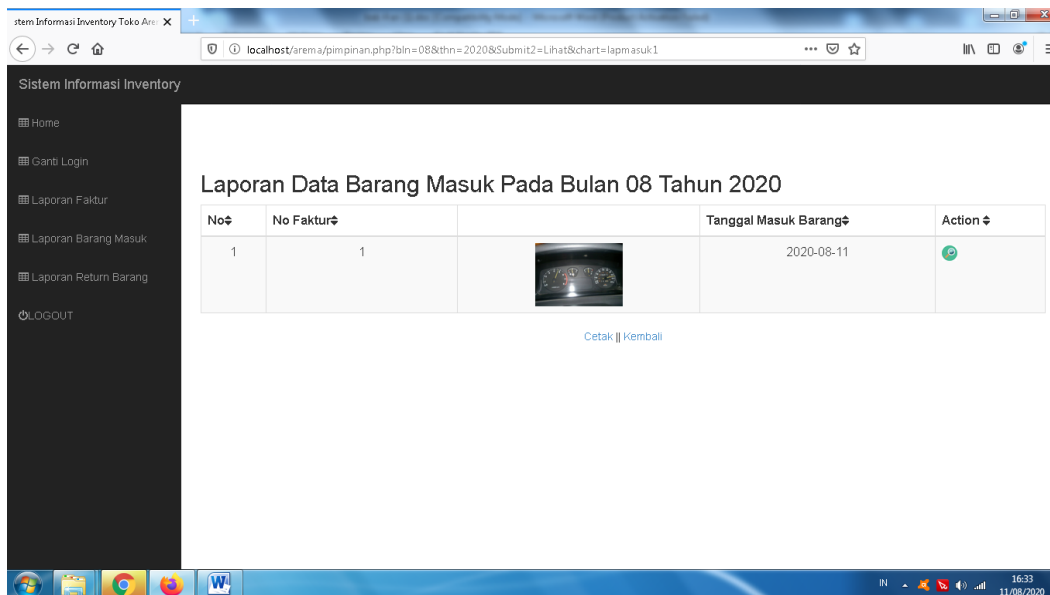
stem Informasi Inventory Toko Are

localhost/arema/pimpinan.php?bln=08&thn=2020&Submit2=Lihat&chart=lapmasuk1

Sistem Informasi Inventory

Home

Ganti Login

Laporan Faktur

Laporan Barang Masuk

Laporan Return Barang

LOGOUT

Laporan Data Barang Masuk Pada Bulan 08 Tahun 2020

| No | No Faktur | | Tanggal Masuk Barang | Action |
|---|---|---|---|---|
| 1 | 1 | | 2020-08-11 | |

Cetak || Kembali

IN

16:33
11/08/2020